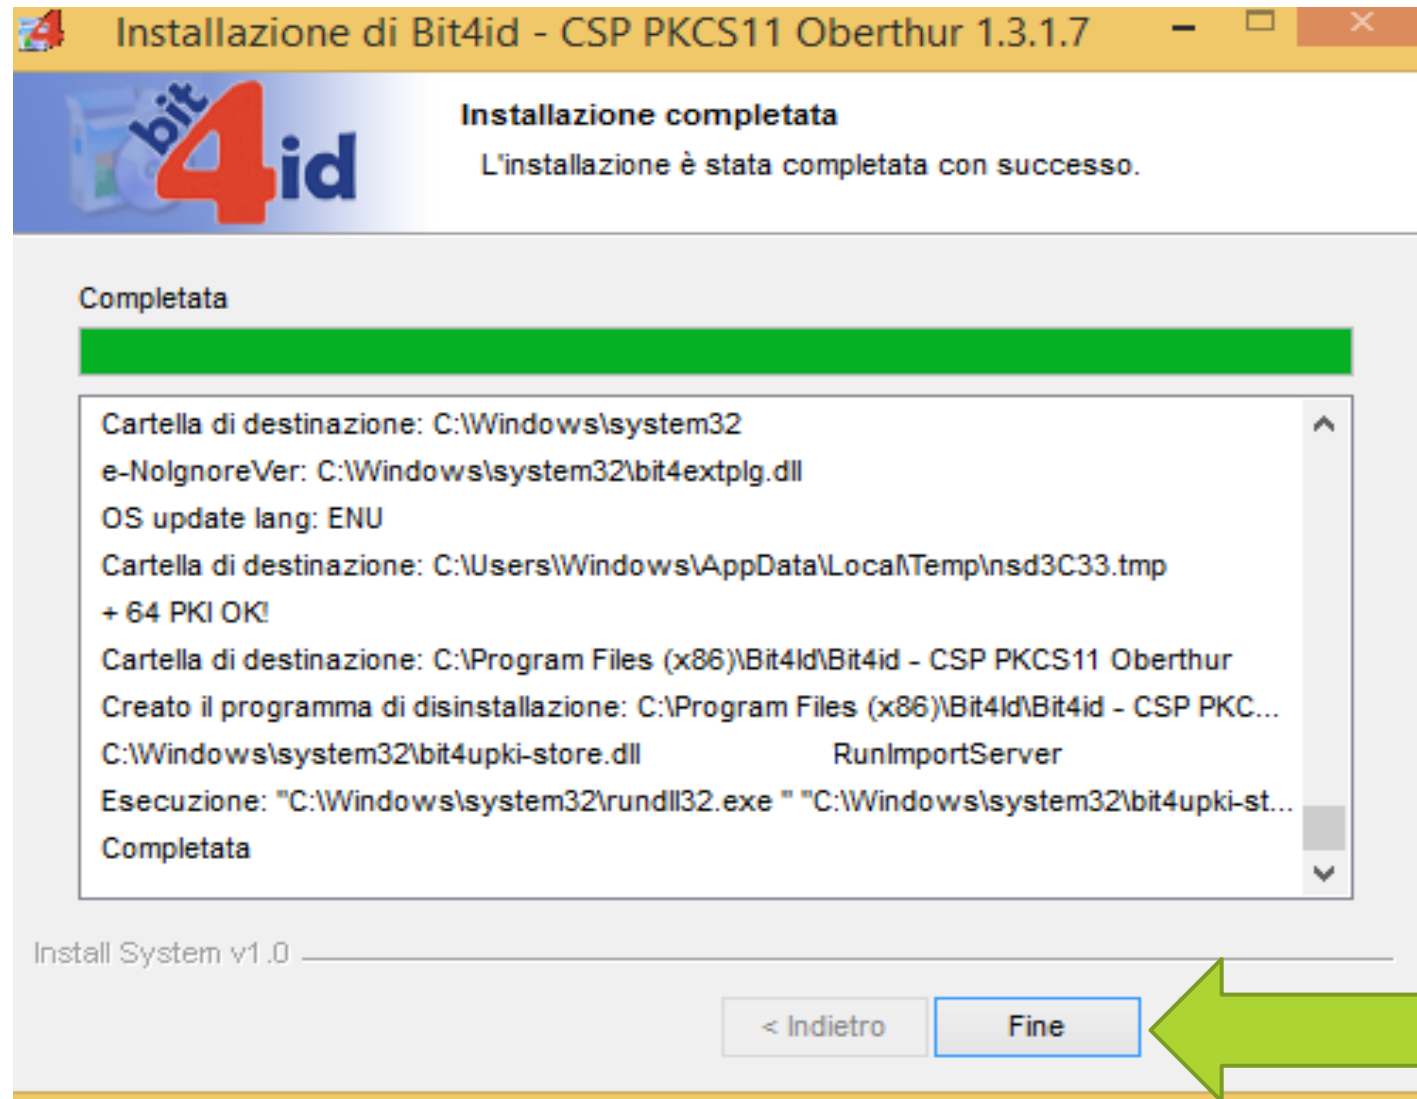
Installazione di Bit4id - CSP PKCS11 Oberthur 1.3.1.7

bit4id

Installazione completata

L'installazione è stata completata con successo.

Completata

Cartella di destinazione: C:\Windows\system32
e-NoIgnoreVer: C:\Windows\system32\bit4extplg.dll
OS update lang: ENU
Cartella di destinazione: C:\Users\Windows\AppData\Local\Temp\nsd3C33.tmp
+ 64 PKI OK!
Cartella di destinazione: C:\Program Files (x86)\Bit4Id\Bit4id - CSP PKCS11 Oberthur
Creato il programma di disinstallazione: C:\Program Files (x86)\Bit4Id\Bit4id - CSP PKC...
C:\Windows\system32\bit4upki-store.dll RunImportServer
Esecuzione: "C:\Windows\system32\rundll32.exe " "C:\Windows\system32\bit4upki-st...
Completata

Install System v1.0

< Indietro
Fine